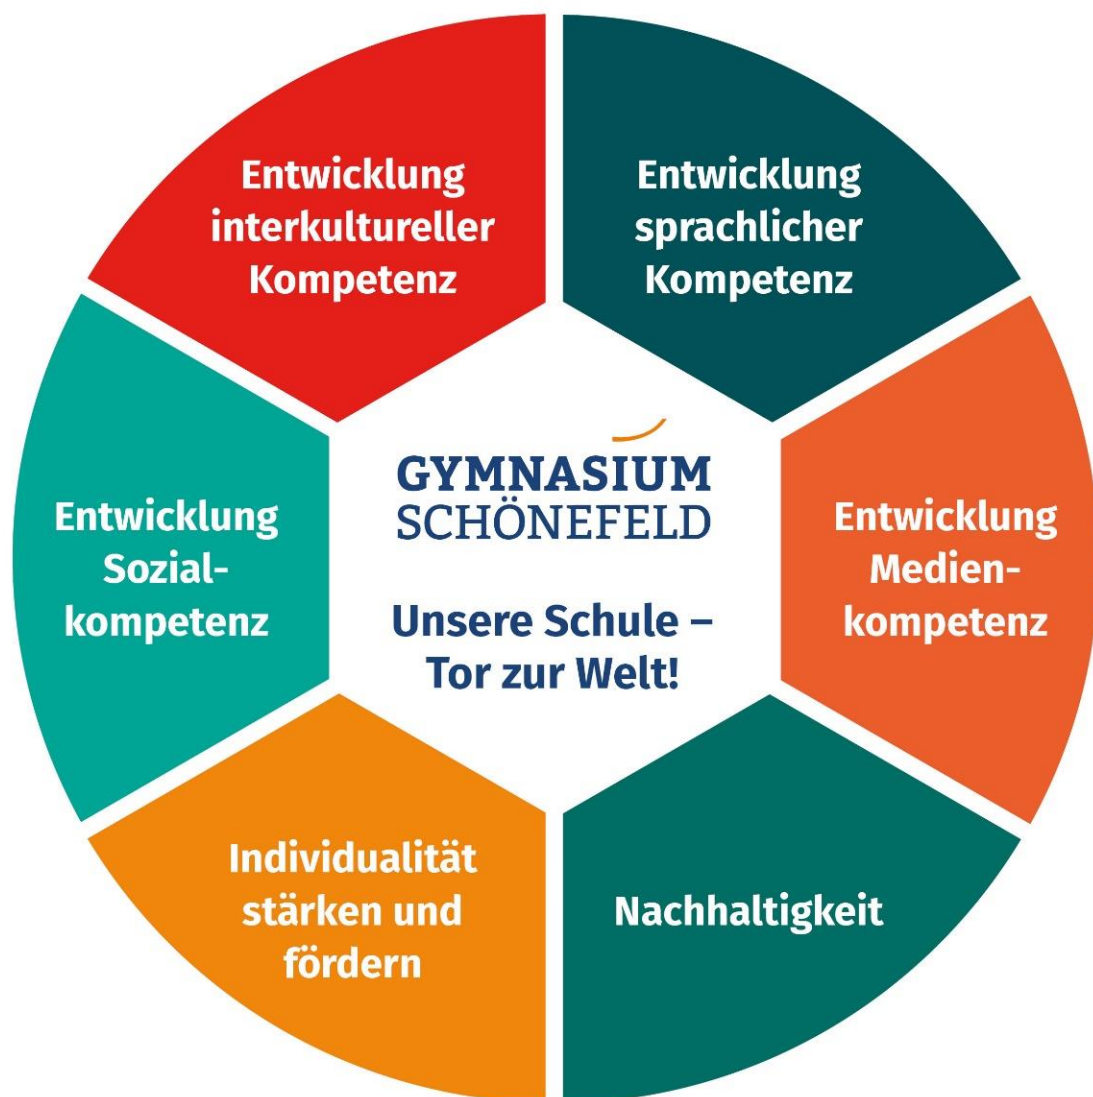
Entwicklung interkultureller Kompetenz

Entwicklung sprachlicher Kompetenz

Entwicklung Sozial-kompetenz

GYMNASIUM SCHÖNEFELD

Unsere Schule – Tor zur Welt!

Entwicklung Medien-kompetenz

Individualität stärken und fördern

Nachhaltigkeit